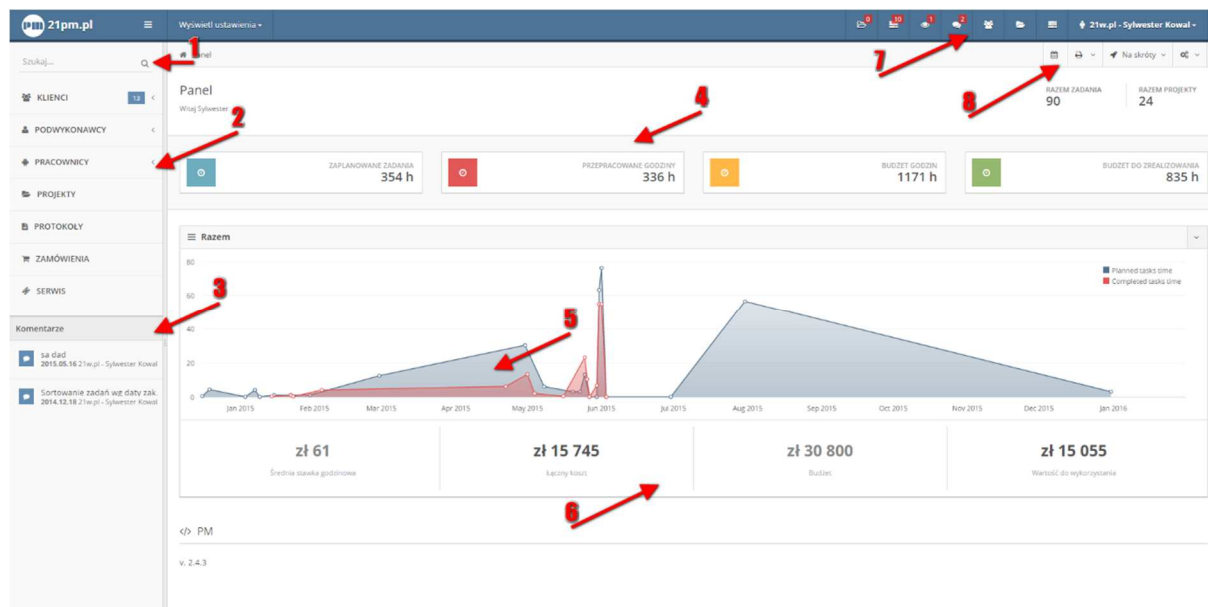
21pm.pl

Wyświetl ustawienia ▾

0 10 1 2

21w.pl - Sylwester Kowal ▾

Szukaj...

1

Panel

KLIENCI 13

PODWYKONAWCY

2

PRACOWNICY

PROJEKTY

PROTOKOŁY

ZAMÓWIENIA

SERWIS

3

Komentarze

sa dad
2015.05.16 21w.pl - Sylwester Kowal

Sortowanie zadań wg daty zak
2014.12.18 21w.pl - Sylwester Kowal

7

Na skróty

8

Panel
Witaj Sylwester

4

RAZEM ZADANIA
90

RAZEM PROJEKTY
24

ZAPLANOWANE ZADANIA
354 h

PRZEPRACOWANE GODZINY
336 h

BUDŻET GODZIN
1171 h

BUDŻET DO ZREALIZOWANIA
835 h

Razem

Planned tasks time
Completed tasks time

5

80
60
40
20
0

Jan 2015 Feb 2015 Mar 2015 Apr 2015 May 2015 Jun 2015 Jul 2015 Aug 2015 Sep 2015 Oct 2015 Nov 2015 Dec 2015 Jan 2016

zł 61
Średnia stawka godzinowa

zł 15 745
Łączny koszt

zł 30 800
Budżet

zł 15 055
Wartość do wykorzystania

6

</> PM

v. 2.4.3